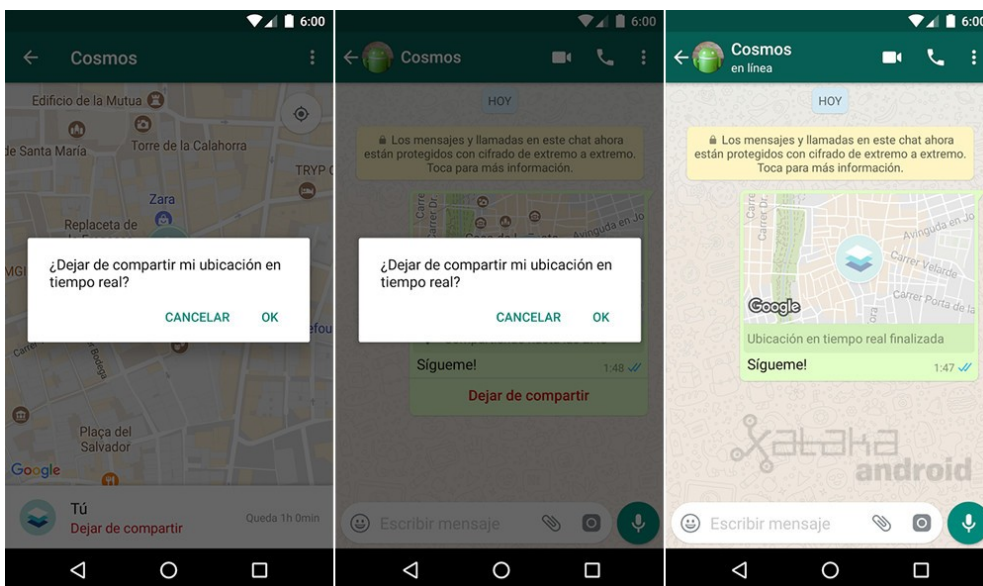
6:00

Cosmos

Edificio de la Mutua

de Santa María

Torre de la Calahorra

TRYP

Zara

Replaceta de

¿Dejar de compartir mi ubicación en tiempo real?

CANCELAR OK

Carrer Bodega

Plaça del Salvador

Google

Tú

Dejar de compartir

Queda 1h 0min

6:00

Cosmos

HOY

Los mensajes y llamadas en este chat ahora están protegidos con cifrado de extremo a extremo. Toca para más información.

¿Dejar de compartir mi ubicación en tiempo real?

CANCELAR OK

Sígueme!

1:48

Dejar de compartir

Escribir mensaje

6:00

Cosmos

en línea

HOY

Los mensajes y llamadas en este chat ahora están protegidos con cifrado de extremo a extremo. Toca para más información.

Avinguda en Jo

Carrer Velarde

Carrer Porta de la

Google

Ubicación en tiempo real finalizada

Sígueme!

1:47

xataka android

Escribir mensaje